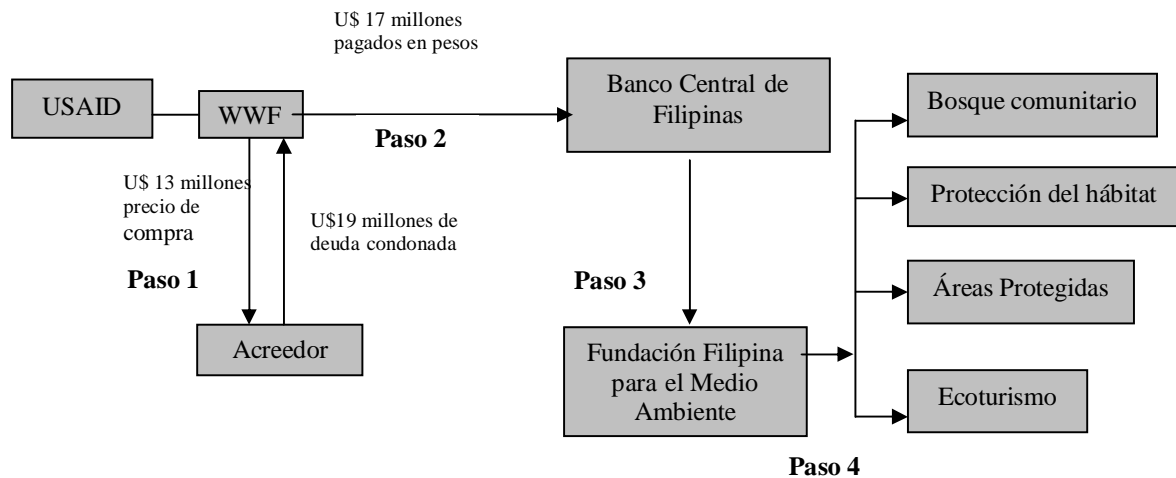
U$ 17 millones pagados en pesos

USAID

WWF

Paso 2

Banco Central de Filipinas

U$ 13 millones precio de compra

U$19 millones de deuda condonada

Paso 1

Acreedor

Paso 3

Fundación Filipina para el Medio Ambiente

Bosque comunitario

Protección del hábitat

Áreas Protegidas

Ecoturismo

Paso 4